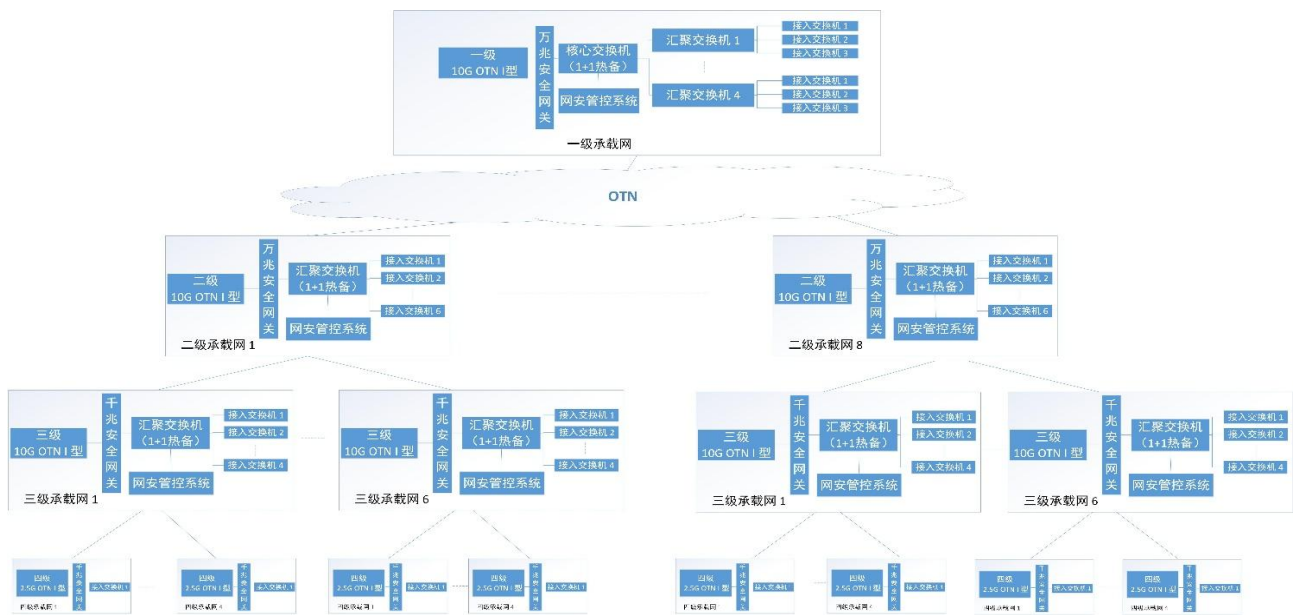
一级
10G OTN I 型

万兆安全网关

核心交换机
（1+1热备）

网安管控系统

汇聚交换机 1

接入交换机 1
接入交换机 2
接入交换机 3

汇聚交换机 4

接入交换机 1
接入交换机 2
接入交换机 3

一级承载网

OTN

二级
10G OTN I 型

万兆安全网关

汇聚交换机
（1+1热备）

接入交换机 1
接入交换机 2
接入交换机 6

网安管控系统

二级承载网 1

二级
10G OTN I 型

万兆安全网关

汇聚交换机
（1+1热备）

接入交换机 1
接入交换机 2
接入交换机 6

网安管控系统

二级承载网 8

三级
10G OTN I 型

千兆安全网关

汇聚交换机
（1+1热备）

接入交换机 1
接入交换机 2
接入交换机 4

网安管控系统

三级承载网 1

三级
10G OTN I 型

千兆安全网关

汇聚交换机
（1+1热备）

接入交换机 1
接入交换机 2
接入交换机 4

网安管控系统

三级承载网 6

三级
10G OTN I 型

千兆安全网关

汇聚交换机
（1+1热备）

接入交换机 1
接入交换机 2
接入交换机 4

网安管控系统

三级承载网 1

三级
10G OTN I 型

千兆安全网关

汇聚交换机
（1+1热备）

接入交换机 1
接入交换机 2
接入交换机 4

网安管控系统

三级承载网 6

四级
2.5G OTN I 型
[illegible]
接入交换机 1
四级承载网 1

四级
2.5G OTN I 型
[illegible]
接入交换机 1
四级承载网 4

四级
2.5G OTN I 型
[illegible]
接入交换机 1
四级承载网 1

四级
2.5G OTN I 型
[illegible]
接入交换机 1
四级承载网 4

四级
2.5G OTN I 型
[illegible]
接入交换机 1
四级承载网 1

四级
2.5G OTN I 型
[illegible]
接入交换机 1
四级承载网 4

四级
2.5G OTN I 型
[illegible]
接入交换机 1
四级承载网 1

四级
2.5G OTN I 型
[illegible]
接入交换机 1
四级承载网 4